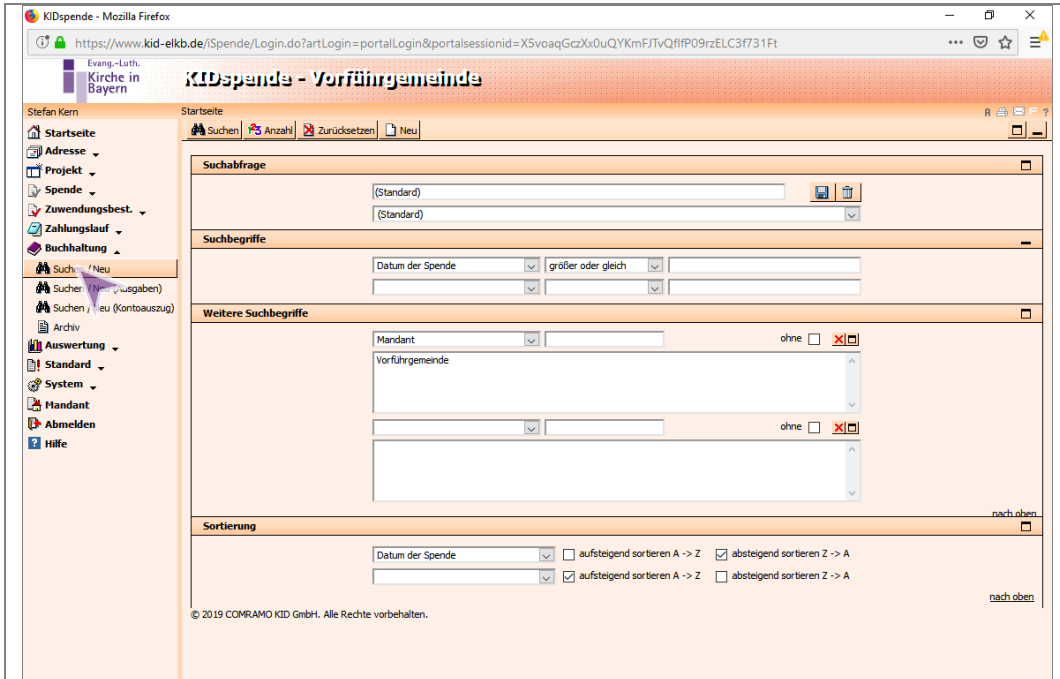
KIDspende - Mozilla Firefox

https://www.kid-elkb.de/iSpende/Login.do?artLogin=portalLogin&portalsessionid=X5voaqGczXx0uQYKmFJTvQfIfP09rzELC3f731Ft

Evang.-Luth. Kirche in Bayern

KIDspende - Vorführgemeinde

Stefan Kern

Startseite

Startseite
Adresse
Projekt
Spende
Zuwendungsbest.
Zahlungslauf
Buchhaltung
Suchen / Neu
Suchen / Neu (Ausgaben)
Suchen / Neu (Kontoauszug)
Archiv
Auswertung
Standard
System
Mandant
Abmelden
Hilfe

Suchen | Anzahl | Zurücksetzen | Neu

Suchabfrage

(Standard)

(Standard)

Suchbegriffe

Datum der Spende | größer oder gleich

Weitere Suchbegriffe

Mandant | ohne

Vorführgemeinde

ohne

nach oben

Sortierung

Datum der Spende | aufsteigend sortieren A -> Z | absteigend sortieren Z -> A

aufsteigend sortieren A -> Z | absteigend sortieren Z -> A

nach oben

© 2019 COMRAMO KID GmbH. Alle Rechte vorbehalten.